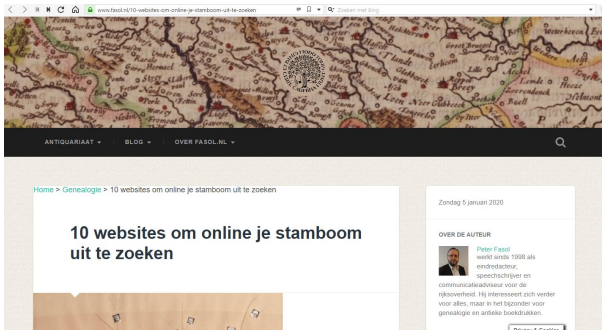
www.fasol.nl/10-websites-om-online-je-stamboom-uit-te-zoeken

Zoeken met Bing

ANTIQUARIAAT ▾ BLOG ▾ OVER FASOL.NL ▾

Home > Genealogie > 10 websites om online je stamboom uit te zoeken

10 websites om online je stamboom uit te zoeken

Zondag 5 januari 2020

OVER DE AUTEUR

Peter Fasol werkt sinds 1998 als eindredacteur, speechschrijver en communicatieadviseur voor de rijksoverheid. Hij interesseert zich verder voor alles, maar in het bijzonder voor genealogie en antieke boekdrukken.

Privacy & Cookies